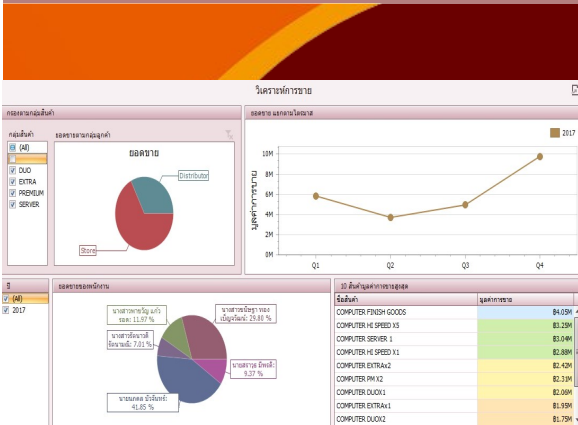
วิเคราะห์การขาย

กรองตามกลุ่มสินค้า

กลุ่มสินค้า

(All)

DUO

EXTRA

PREMIUM

SERVER

ยอดขายตามกลุ่มลูกค้า

ยอดขาย

Distributor

Store

ยอดขาย แยกตามไตรมาส

2017

10M

8M

6M

4M

2M

0M

มูลค่าการขาย

Q1

Q2

Q3

Q4

ปี

(All)

2017

ยอดขายของพนักงาน

นางสาวพรขวัญ แก้วขจร: 11.67 %

นางสาวปนัดฐา ทอง เนื้อแท้: 29.80 %

นางสาวรัตนาวลี ซ้อนขวัญ: 7.01 %

นางสาวสุภา มีทรงดี: 9.37 %

นายมงคล บัวจันทร์: 41.65 %

10 อันดับมูลค่าการขายสูงสุด

| ชื่อสินค้า | มูลค่าการขาย |
|---|---|
| COMPUTER FINISH GOODS | ฿4.05M |
| COMPUTER HI SPEED X5 | ฿3.25M |
| COMPUTER SERVER 1 | ฿3.04M |
| COMPUTER HI SPEED X1 | ฿2.88M |
| COMPUTER EXTRAx2 | ฿2.42M |
| COMPUTER PM X2 | ฿2.31M |
| COMPUTER DUOX1 | ฿2.06M |
| COMPUTER EXTRAx1 | ฿1.93M |
| COMPUTER DUOX2 | ฿1.75M |